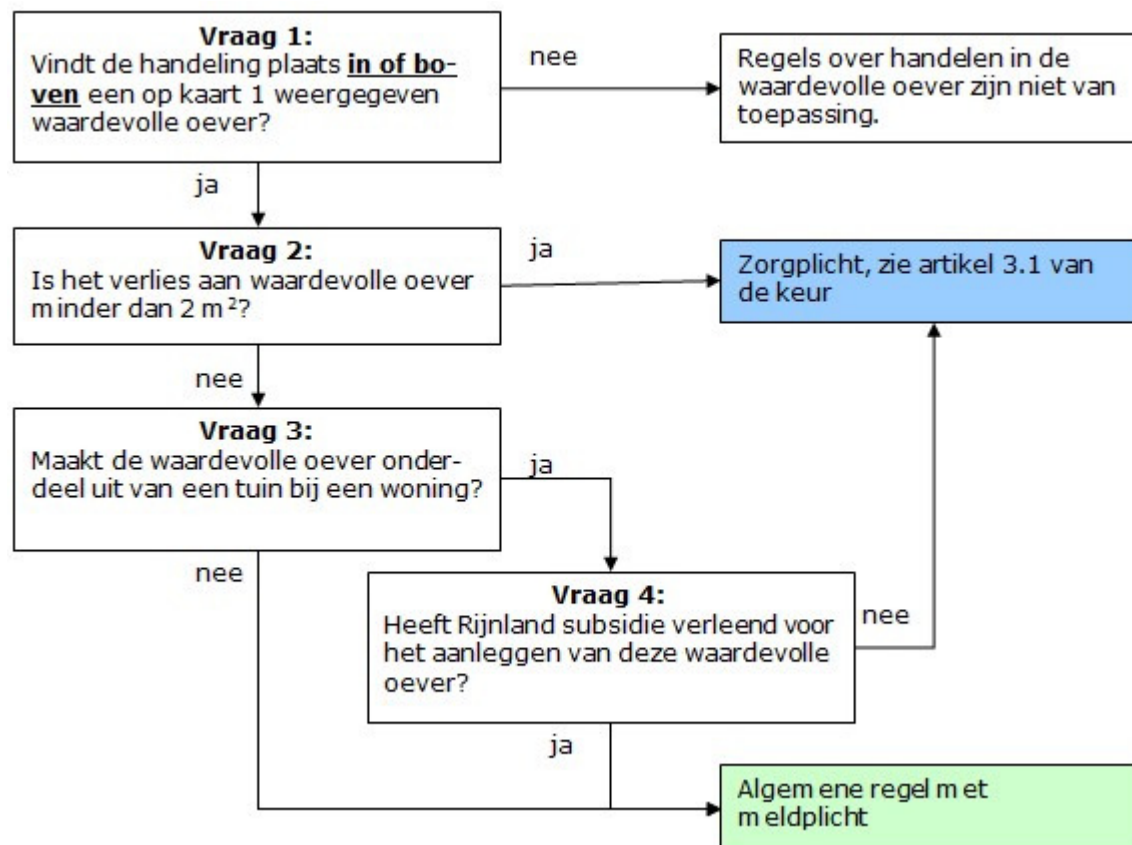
**Vraag 1:**
Vindt de handeling plaats **in of boven** een op kaart 1 weergegeven waardevolle oever?

nee

Regels over handelen in de waardevolle oever zijn niet van toepassing.

ja

**Vraag 2:**
Is het verlies aan waardevolle oever minder dan 2 m$^2$?

ja

Zorgplicht, zie artikel 3.1 van de keur

nee

**Vraag 3:**
Maakt de waardevolle oever onderdeel uit van een tuin bij een woning?

ja

nee

**Vraag 4:**
Heeft Rijnland subsidie verleend voor het aanleggen van deze waardevolle oever?

nee

ja

Algemene regel met meldplicht